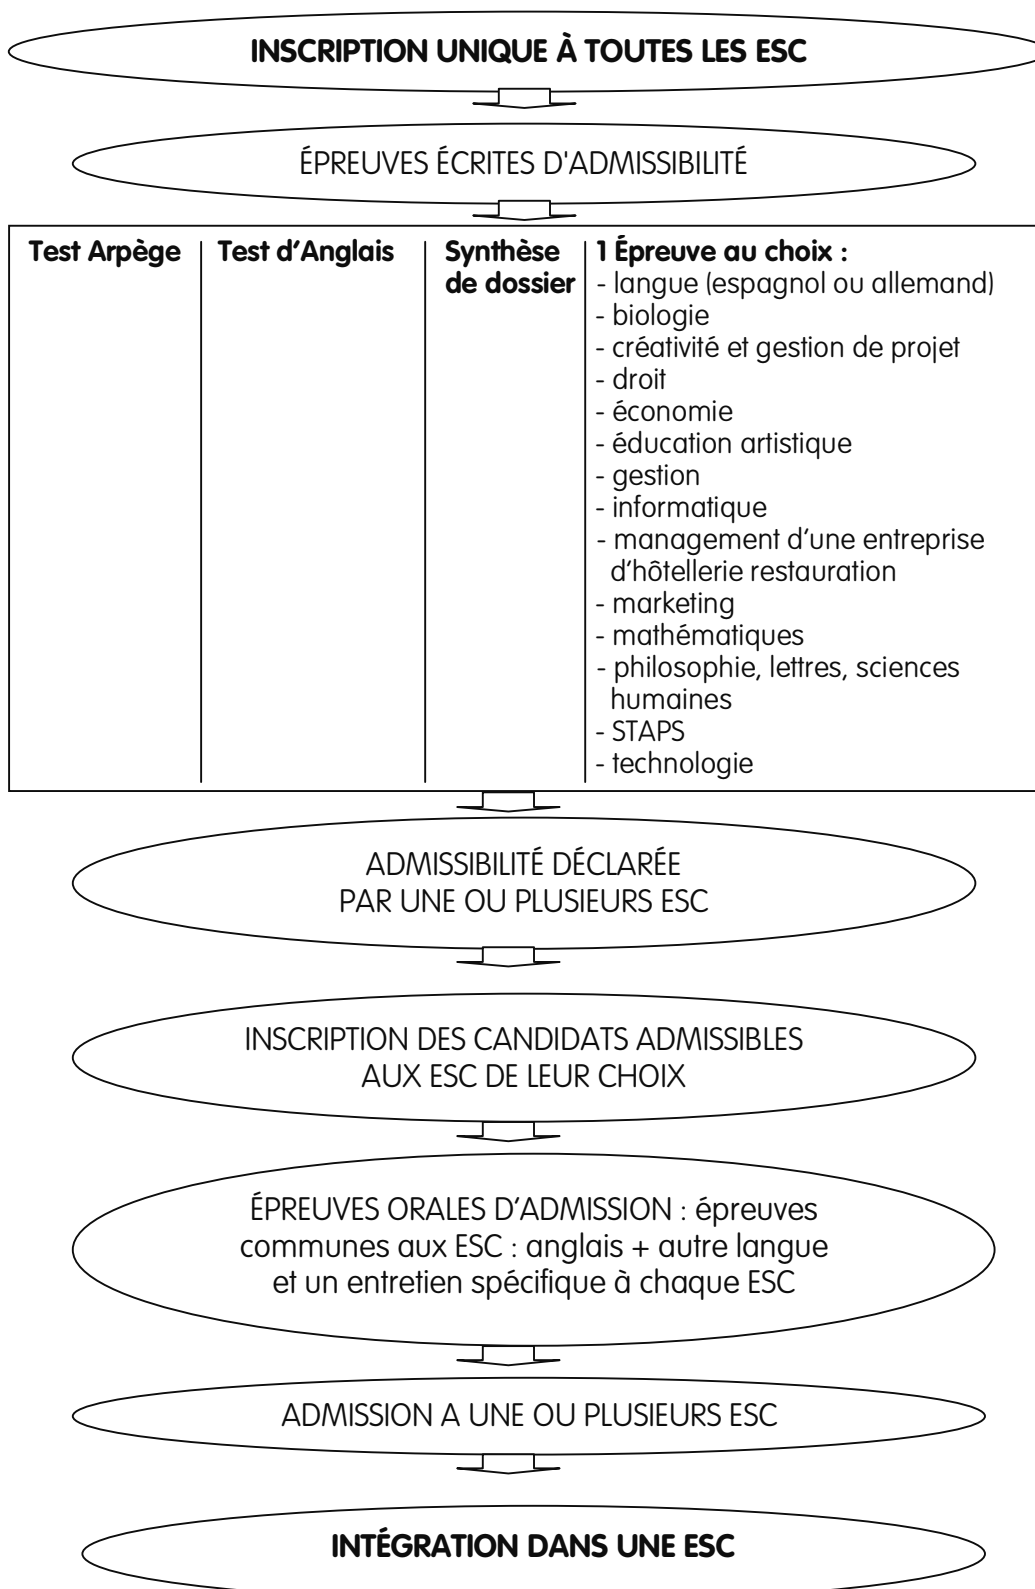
INSCRIPTION UNIQUE À TOUTES LES ESC

ÉPREUVES ÉCRITES D'ADMISSIBILITÉ

| Test Arpège | Test d'Anglais | Synthèse de dossier | 1 Épreuve au choix : - langue (espagnol ou allemand) - biologie - créativité et gestion de projet - droit - économie - éducation artistique - gestion - informatique - management d'une entreprise d'hôtellerie restauration - marketing - mathématiques - philosophie, lettres, sciences humaines - STAPS - technologie |
|---|---|---|---|

ADMISSIBILITÉ DÉCLARÉE PAR UNE OU PLUSIEURS ESC

INSCRIPTION DES CANDIDATS ADMISSIBLES AUX ESC DE LEUR CHOIX

ÉPREUVES ORALES D'ADMISSION : épreuves communes aux ESC : anglais + autre langue et un entretien spécifique à chaque ESC

ADMISSION A UNE OU PLUSIEURS ESC

INTÉGRATION DANS UNE ESC